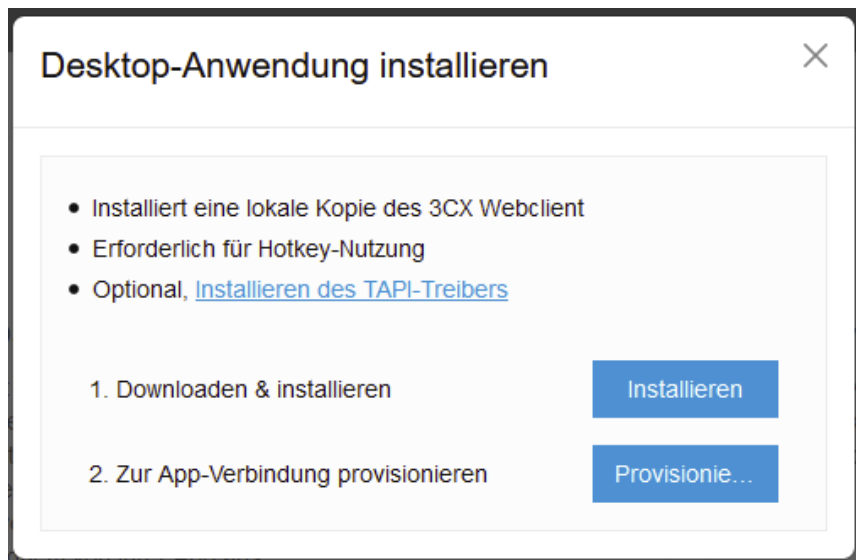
Desktop-Anwendung installieren

×

- Installiert eine lokale Kopie des 3CX Webclient
- Erforderlich für Hotkey-Nutzung
- Optional, Installieren des TAPI-Treibers

1. Downloaden & installieren

Installieren

2. Zur App-Verbindung provisionieren

Provisionie...